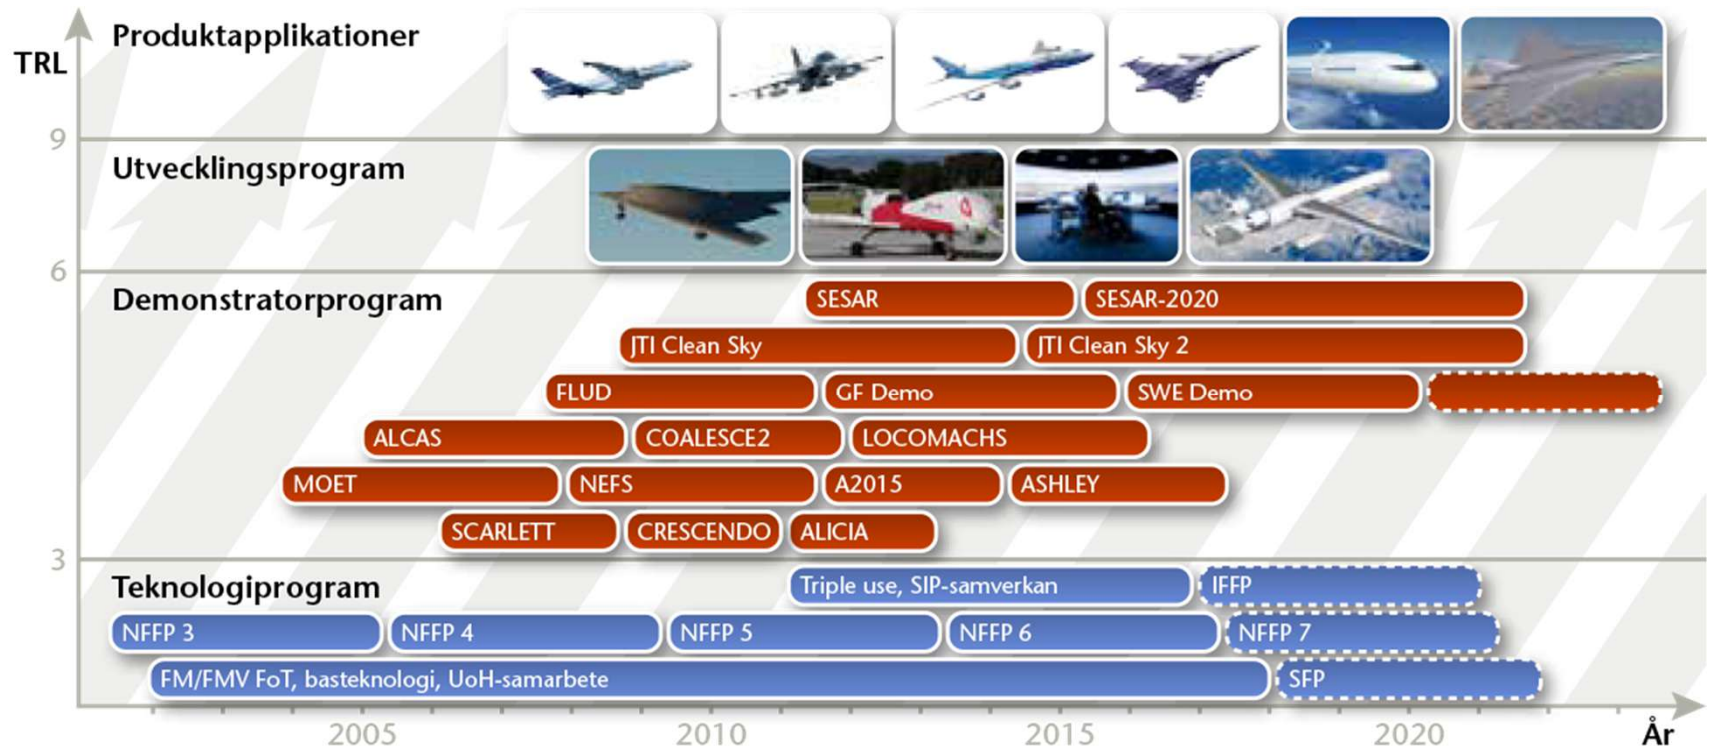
TRL

Produktapplikationer

9

Utvecklingsprogram

6

Demonstratorprogram

SESAR
SESAR-2020
JTI Clean Sky
JTI Clean Sky 2
FLUD
GF Demo
SWE Demo
ALCAS
COALESCE2
LOCOMACHS
MOET
NEFS
A2015
ASHLEY
SCARLETT
CRESCENDO
ALICIA

3

Teknologiprogram

Triple use, SIP-samverkan
IFFP
NFFP 3
NFFP 4
NFFP 5
NFFP 6
NFFP 7
FM/FMV FoT, basteknologi, UoH-samarbete
SFP

2005
2010
2015
2020
År